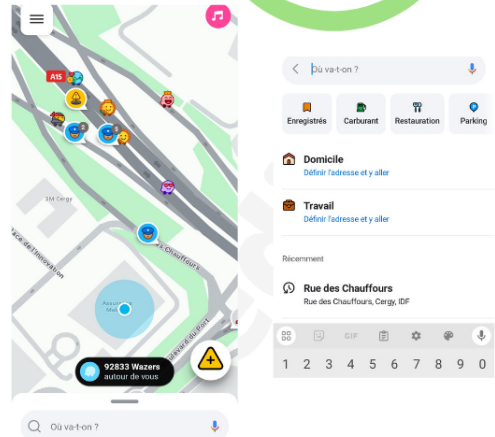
A15
3M Cergy
Place de l'Innovation
Rue des Chauffours
Boulevard du Port
92833 Wazers
autour de vous
Où va-t-on ?

Où va-t-on ?
Enregistrés
Carburant
Restauration
Parking
Domicile
Définir l'adresse et y aller
Travail
Définir l'adresse et y aller
Récemment
Rue des Chauffours
Rue des Chauffours, Cergy, IDF
GIF
1 2 3 4 5 6 7 8 9 0